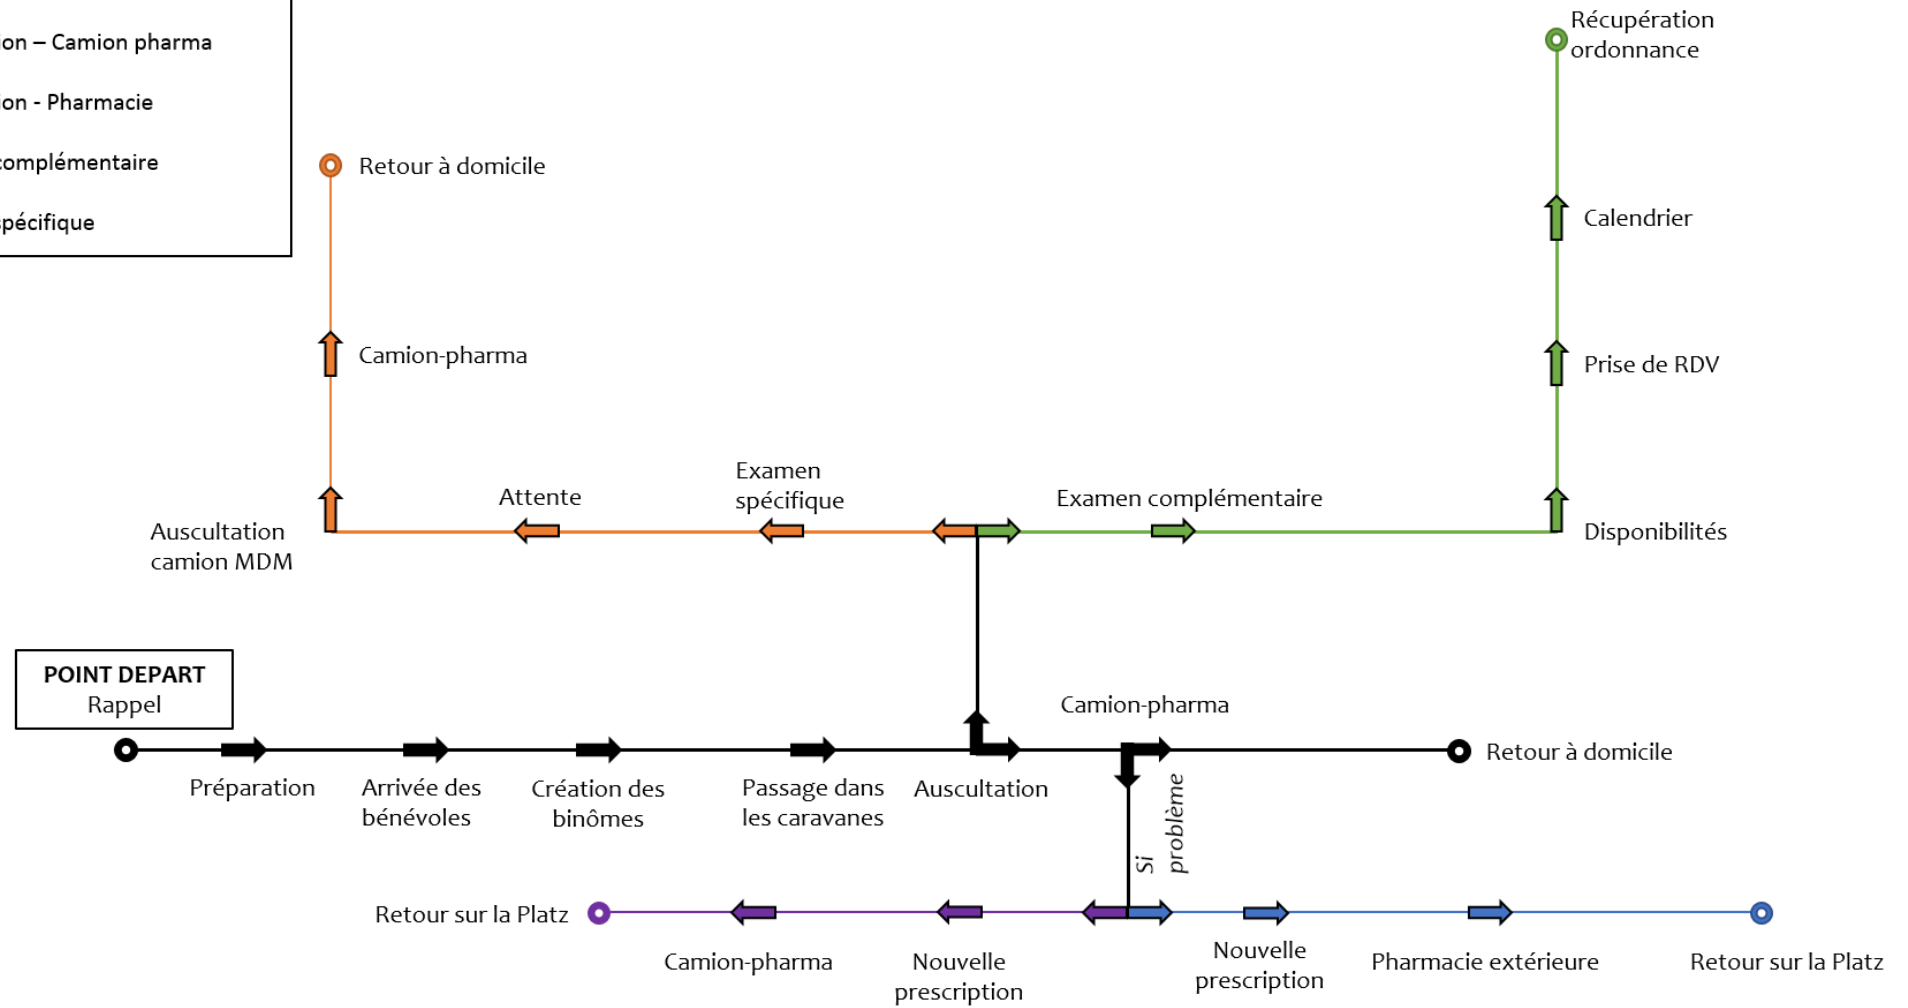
on – Camion pharma

ion - Pharmacie

complémentaire

pécifique

Récupération ordonnance

Retour à domicile

Calendrier

Camion-pharma

Prise de RDV

Examen spécifique

Attente

Examen complémentaire

Auscultation camion MDM

Disponibilités

POINT DEPART
Rappel

Camion-pharma

Retour à domicile

Préparation

Arrivée des bénévoles

Création des binômes

Passage dans les caravanes

Auscultation

Si problème

Retour sur la Platz

Camion-pharma

Nouvelle prescription

Nouvelle prescription

Pharmacie extérieure

Retour sur la Platz